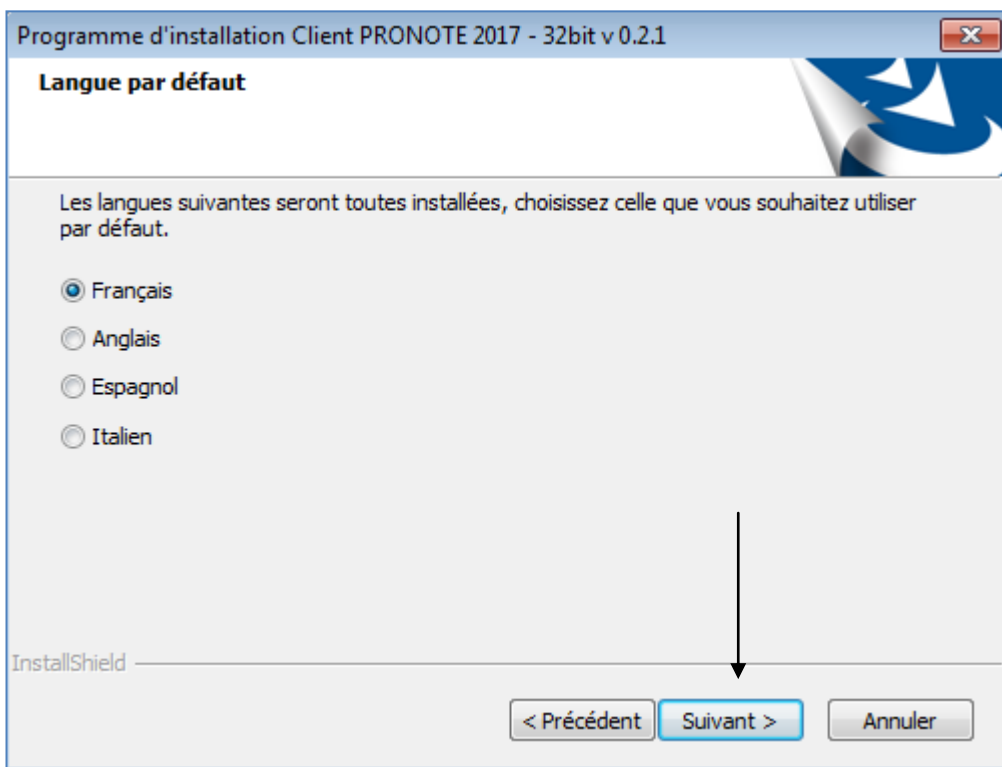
Programme d'installation Client PRONOTE 2017 - 32bit v 0.2.1

Langue par défaut

Les langues suivantes seront toutes installées, choisissez celle que vous souhaitez utiliser par défaut.

Français

Anglais

Espagnol

Italien

InstallShield

< Précédent

Suivant >

Annuler